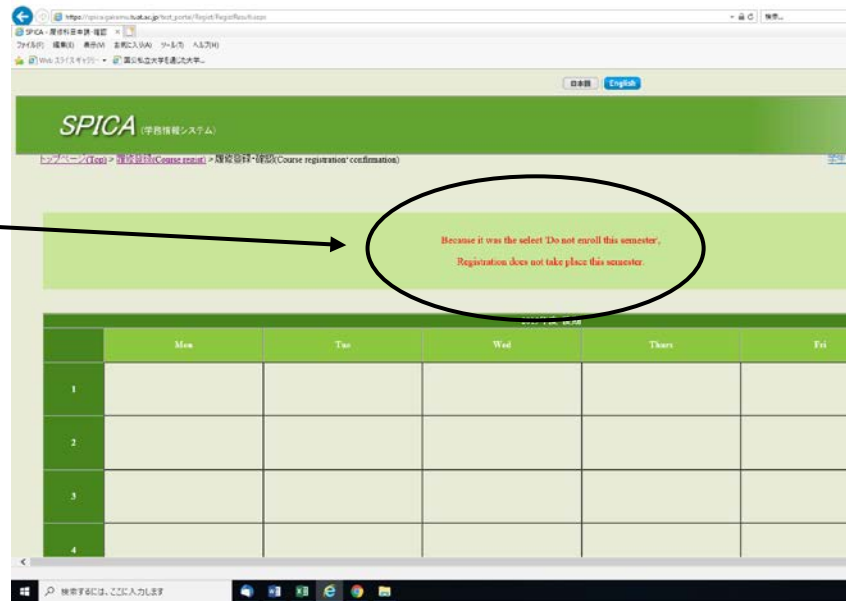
https://spica-gakumu.tuat.ac.jp/test_porte/Regist/RegistResult.aspx
SPICA - 履修科目申請・確認 ×
ファイル(F) 編集(E) 表示(V) お気に入り(A) ツール(T) ヘルプ(H)
Web スライスギャラリー ▾ 国公私立大学を通じた大学...
検索...

日本語 English

SPICA (学務情報システム)

トップページ(Top) > 履修登録(Course regist) > 履修登録・確認(Course registration・confirmation)

Because it was the select 'Do not enroll this semester',

Registration does not take place this semester.

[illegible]

| | Mon | Tue | Wed | Thurs | Fri |
|---|---|---|---|---|---|
| 1 | | | | | |
| 2 | | | | | |
| 3 | | | | | |
| 4 | | | | | |

検索するには、ここに入力します